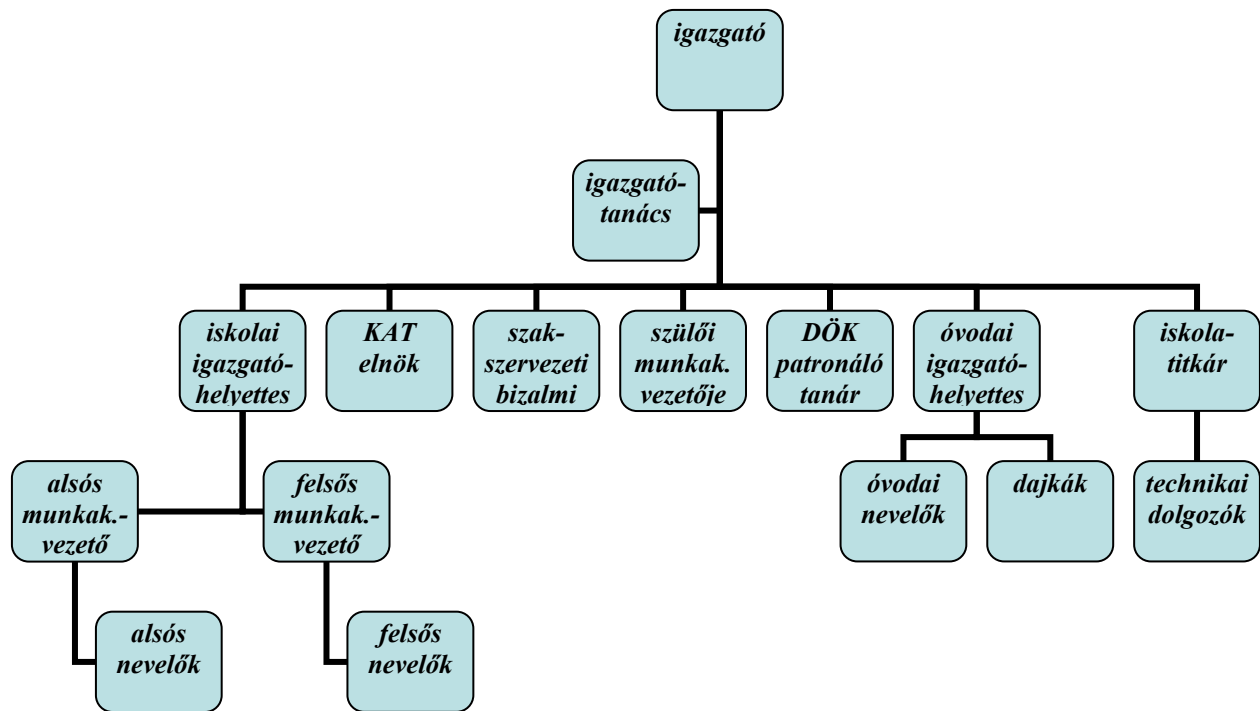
igazgató

igazgatótanács

iskolai igazgatóhelyettes

KAT elnök

szakszervezeti bizalmi

szülői munkak. vezetője

DÖK patronáló tanár

óvodai igazgatóhelyettes

iskolatitkár

alsós munkak.-vezető

felsős munkak.-vezető

óvodai nevelők

dajkák

technikai dolgozók

alsós nevelők

felsős nevelők